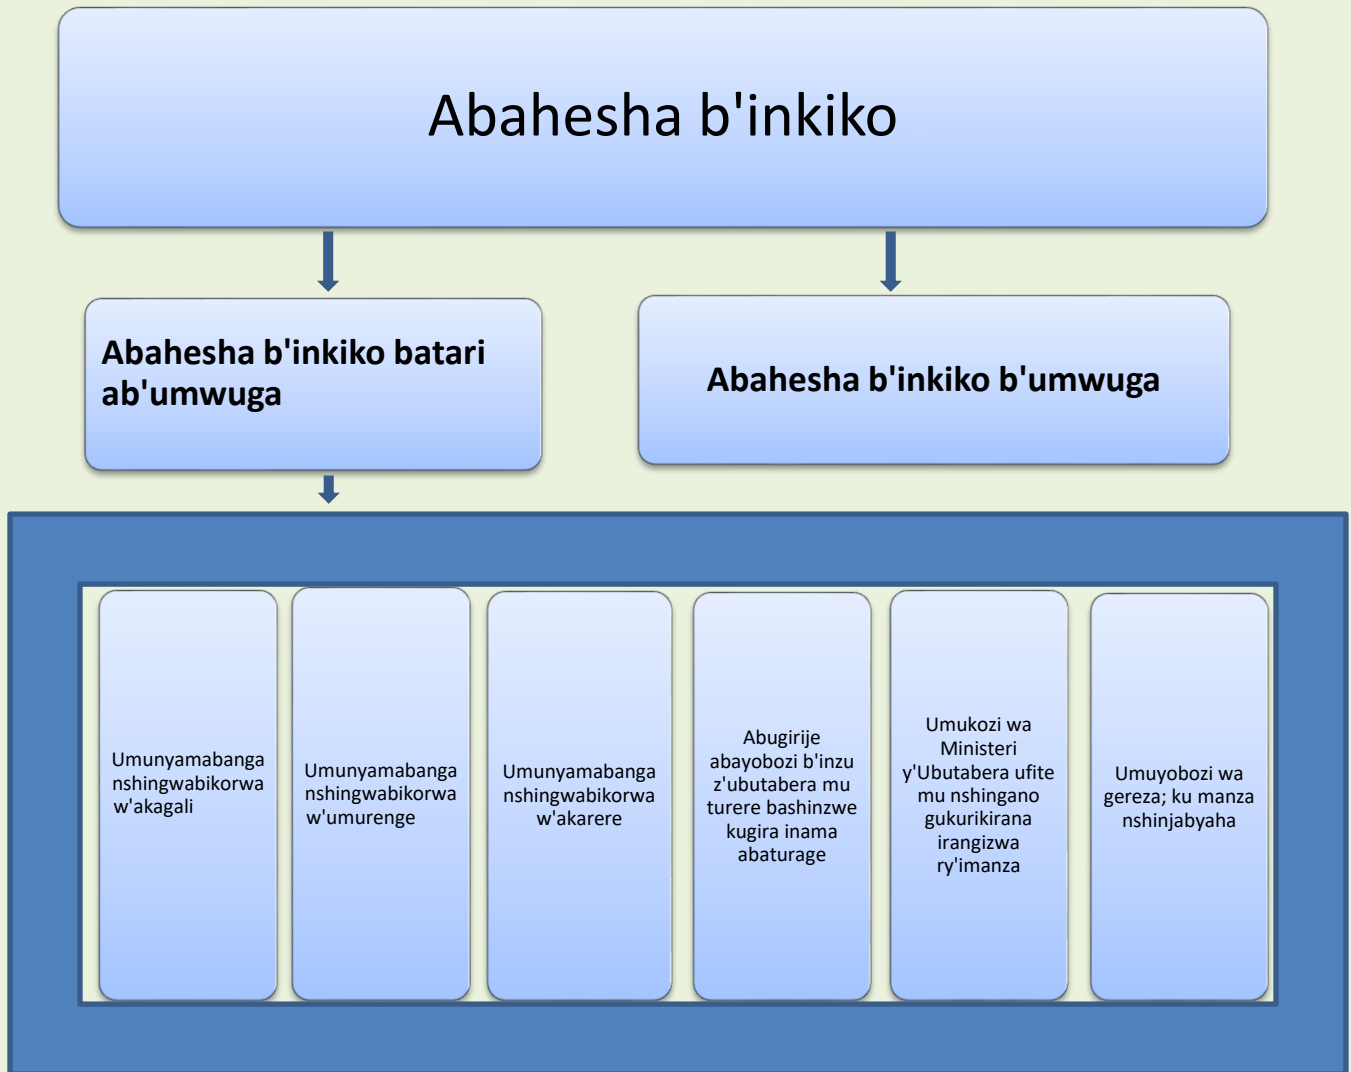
Abahesha b'inkiko

Abahesha b'inkiko batari ab'umwuga

Abahesha b'inkiko b'umwuga

Umunyamabanga nshingwabikorwa w'akagali

Umunyamabanga nshingwabikorwa w'umurenge

Umunyamabanga nshingwabikorwa w'akarere

Abugirije abayobozi b'inzu z'ubutabera mu turere bashinzwe kugira inama abaturage

Umukozi wa Ministeri y'Ubutabera ufite mu nshingano gukurikirana irangizwa ry'imanza

Umuyobozi wa gereza; ku manza nshinjabyaha